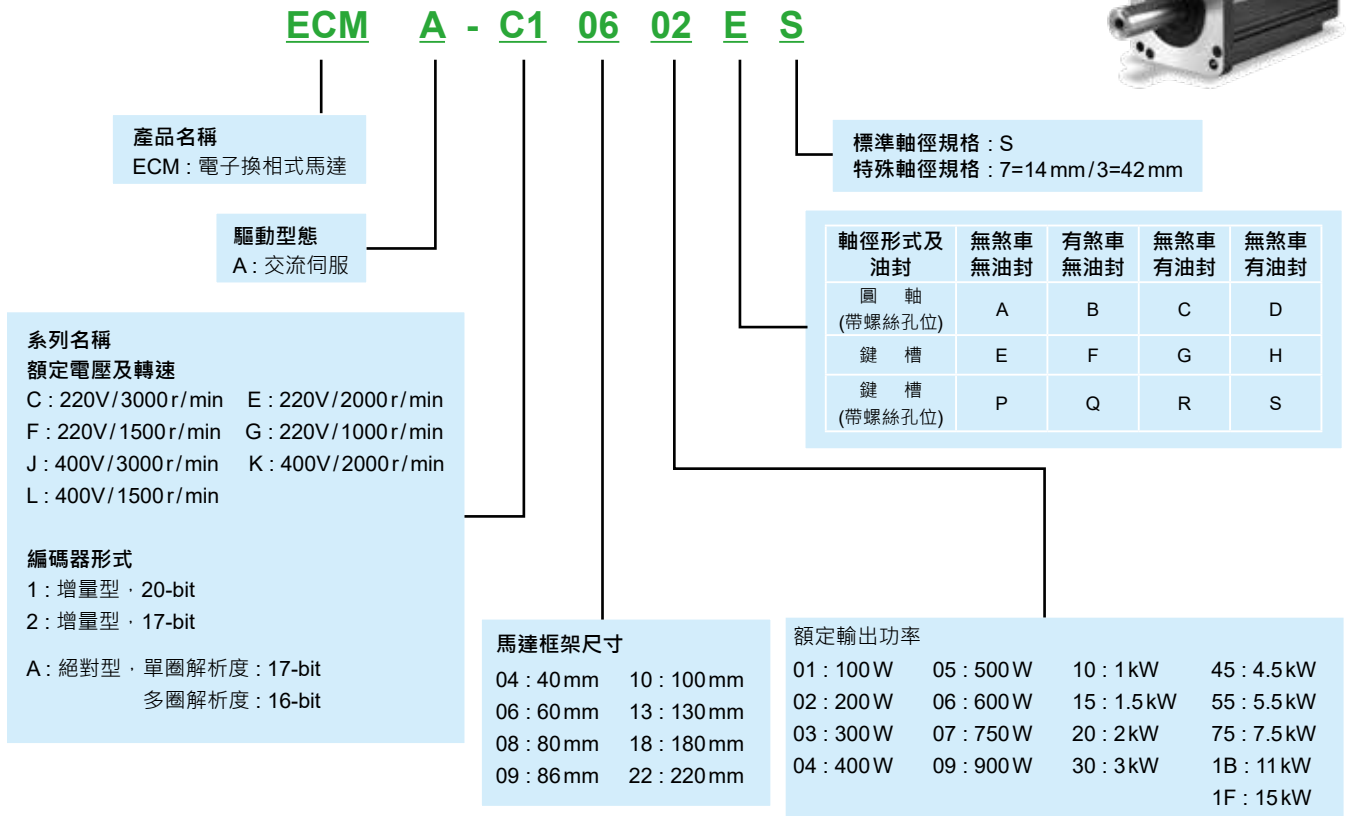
ECM A - C1 06 02 E S

產品名稱
ECM : 電子換相式馬達

驅動型態
A : 交流伺服

系列名稱
額定電壓及轉速
C : 220V/3000r/min E : 220V/2000r/min
F : 220V/1500r/min G : 220V/1000r/min
J : 400V/3000r/min K : 400V/2000r/min
L : 400V/1500r/min

編碼器形式
1 : 增量型，20-bit
2 : 增量型，17-bit
A : 絕對型，單圈解析度 : 17-bit
多圈解析度 : 16-bit

馬達框架尺寸
04 : 40mm 10 : 100mm
06 : 60mm 13 : 130mm
08 : 80mm 18 : 180mm
09 : 86mm 22 : 220mm

額定輸出功率
01 : 100W 05 : 500W 10 : 1kW 45 : 4.5kW
02 : 200W 06 : 600W 15 : 1.5kW 55 : 5.5kW
03 : 300W 07 : 750W 20 : 2kW 75 : 7.5kW
04 : 400W 09 : 900W 30 : 3kW 1B : 11kW
1F : 15kW

標準軸徑規格 : S
特殊軸徑規格 : 7=14mm/3=42mm

| 軸徑形式及油封 | 無煞車無油封 | 有煞車無油封 | 無煞車有油封 | 無煞車有油封 |
|---|---|---|---|---|
| 圓 軸 (帶螺絲孔位) | A | B | C | D |
| 鍵 槽 | E | F | G | H |
| 鍵 槽 (帶螺絲孔位) | P | Q | R | S |